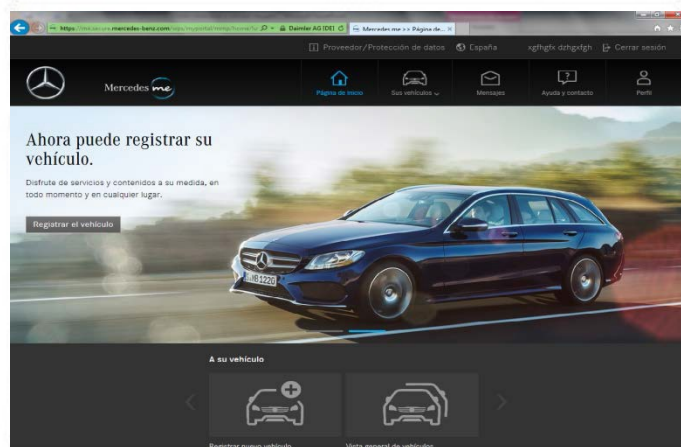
https://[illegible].mercedes-benz.com/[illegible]
Daimler AG [DE]
Mercedes me >> Página de... ×

Proveedor/Protección de datos
España
xgfhgfx dzhgxfgh
Cerrar sesión

Mercedes me

Página de inicio
Sus vehículos
Mensajes
Ayuda y contacto
Perfil

Ahora puede registrar su vehículo.

Disfrute de servicios y contenidos a su medida, en todo momento y en cualquier lugar.

Registrar el vehículo

MB 1220

A su vehículo

Registrar nuevo vehículo
Vista general de vehículos